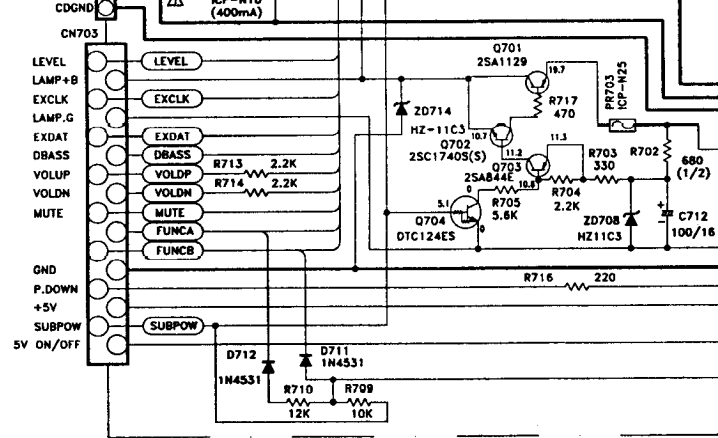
CDGND
ICP-N10
(400mA)
CN703
LEVEL
LAMP+B
EXCLK
LAMP.G
EXDAT
DBASS
VOLUP
VOLDN
MUTE
GND
P.DOWN
+5V
SUBPOW
5V ON/OFF
LEVEL
EXCLK
EXDAT
DBASS
VOLDP
VOLDN
MUTE
FUNCA
FUNCB
SUBPOW
R713 2.2K
R714 2.2K
ZD714
HZ-11C3
Q701
2SA1129
19.7
R717
470
PR703
ICP-N25
10.7
Q702
2SC1740S(S)
11.2
11.3
Q703
2SA844E
10.6
R703
330
R702
680
(1/2)
R704
2.2K
5.1
0
Q704
DTC124ES
0
R705
5.6K
ZD708
HZ11C3
C712
100/16
R716 220
D712
1N4531
D711
1N4531
R710
12K
R709
10K